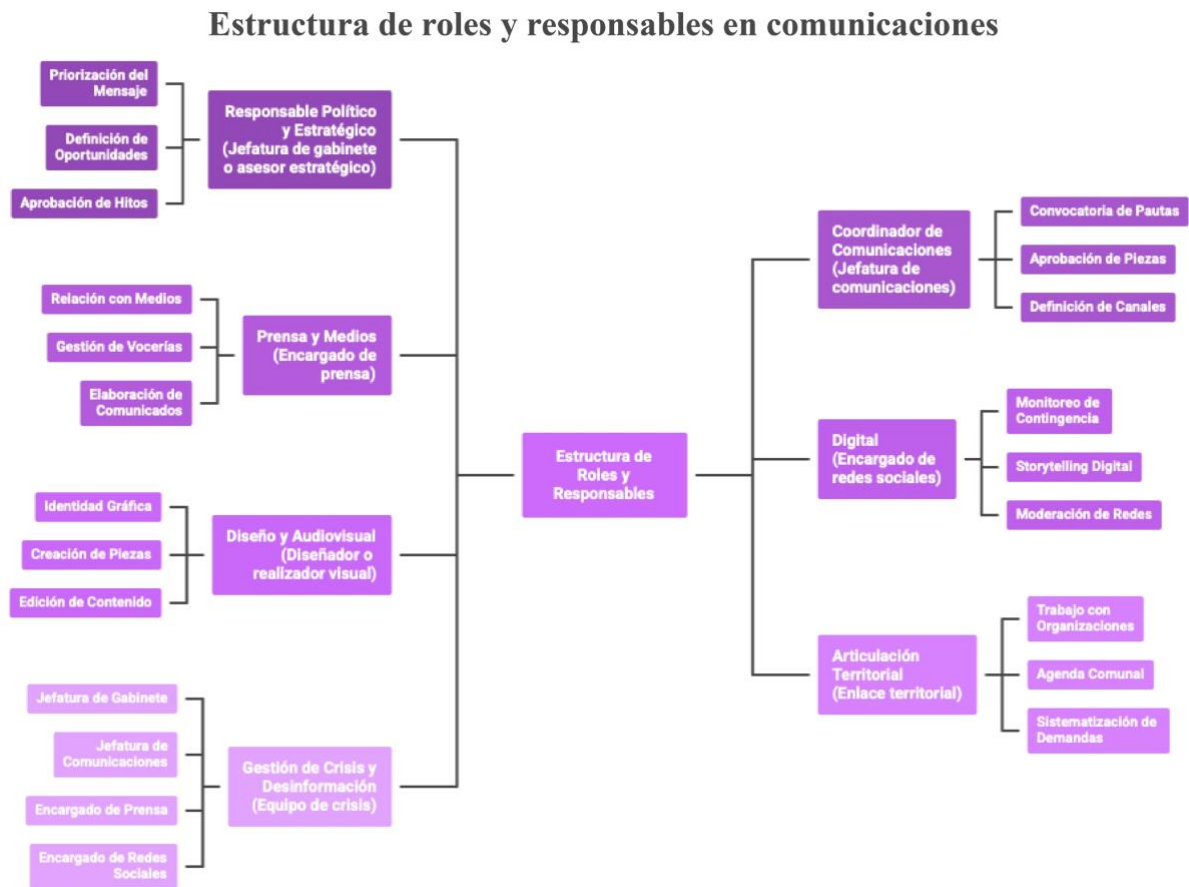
Estructura de roles y responsables en comunicaciones

Estructura de Roles y Responsables

Responsable Político y Estratégico (Jefatura de gabinete o asesor estratégico)

Priorización del Mensaje

Definición de Oportunidades

Aprobación de Hitos

Prensa y Medios (Encargado de prensa)

Relación con Medios

Gestión de Vocerías

Elaboración de Comunicados

Diseño y Audiovisual (Diseñador o realizador visual)

Identidad Gráfica

Creación de Piezas

Edición de Contenido

Gestión de Crisis y Desinformación (Equipo de crisis)

Jefatura de Gabinete

Jefatura de Comunicaciones

Encargado de Prensa

Encargado de Redes Sociales

Coordinador de Comunicaciones (Jefatura de comunicaciones)

Convocatoria de Pautas

Aprobación de Piezas

Definición de Canales

Digital (Encargado de redes sociales)

Monitoreo de Contingencia

Storytelling Digital

Moderación de Redes

Articulación Territorial (Enlace territorial)

Trabajo con Organizaciones

Agenda Comunal

Sistematización de Demandas